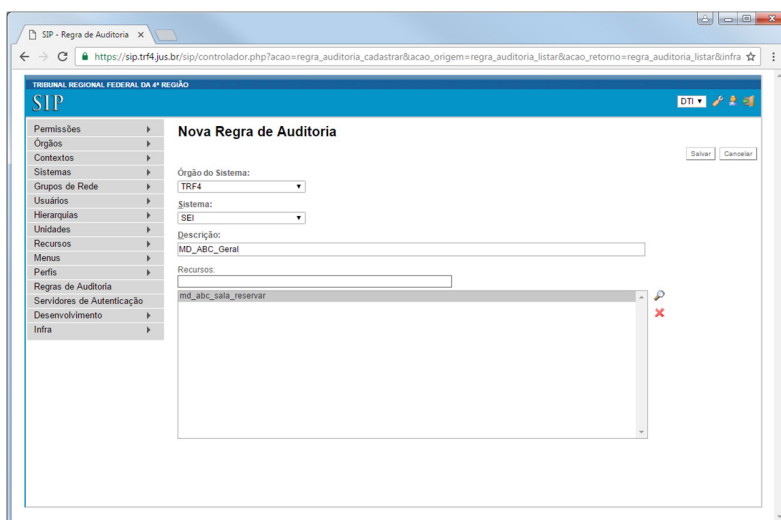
SIP - Regra de Auditoria ×

https://sip.trf4.jus.br/sip/controlador.php?acao=regra_auditoria_cadastrar&acao_origem=regra_auditoria_listar&acao_retorno=regra_auditoria_listar&infra

TRIBUNAL REGIONAL FEDERAL DA 4ª REGIÃO

SIP

DTI

Permissões
Órgãos
Contextos
Sistemas
Grupos de Rede
Usuários
Hierarquias
Unidades
Recursos
Menus
Perfis
Regras de Auditoria
Servidores de Autenticação
Desenvolvimento
Infra

Nova Regra de Auditoria

Salvar Cancelar

Órgão do Sistema:
TRF4

Sistema:
SEI

Descrição:
MD_ABC_Geral

Recursos:

md_abc_sala_reservar